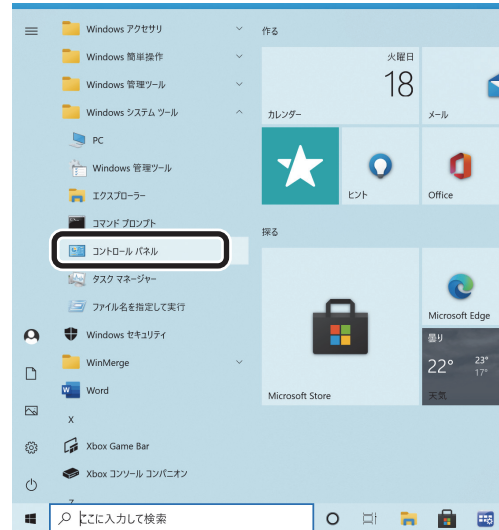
Windows アクセサリ

Windows 簡単操作

Windows 管理ツール

Windows システム ツール

PC

Windows 管理ツール

エクスプローラー

コマンド プロンプト

コントロール パネル

タスク マネージャー

ファイル名を指定して実行

Windows セキュリティ

WinMerge

Word

X

Xbox Game Bar

Xbox コンソール コンパニオン

Z

作る

火曜日

18

カレンダー

メール

ヒント

Office

探る

Microsoft Store

Microsoft Edge

曇り

22°

23°

17°

天気

ここに入力して検索